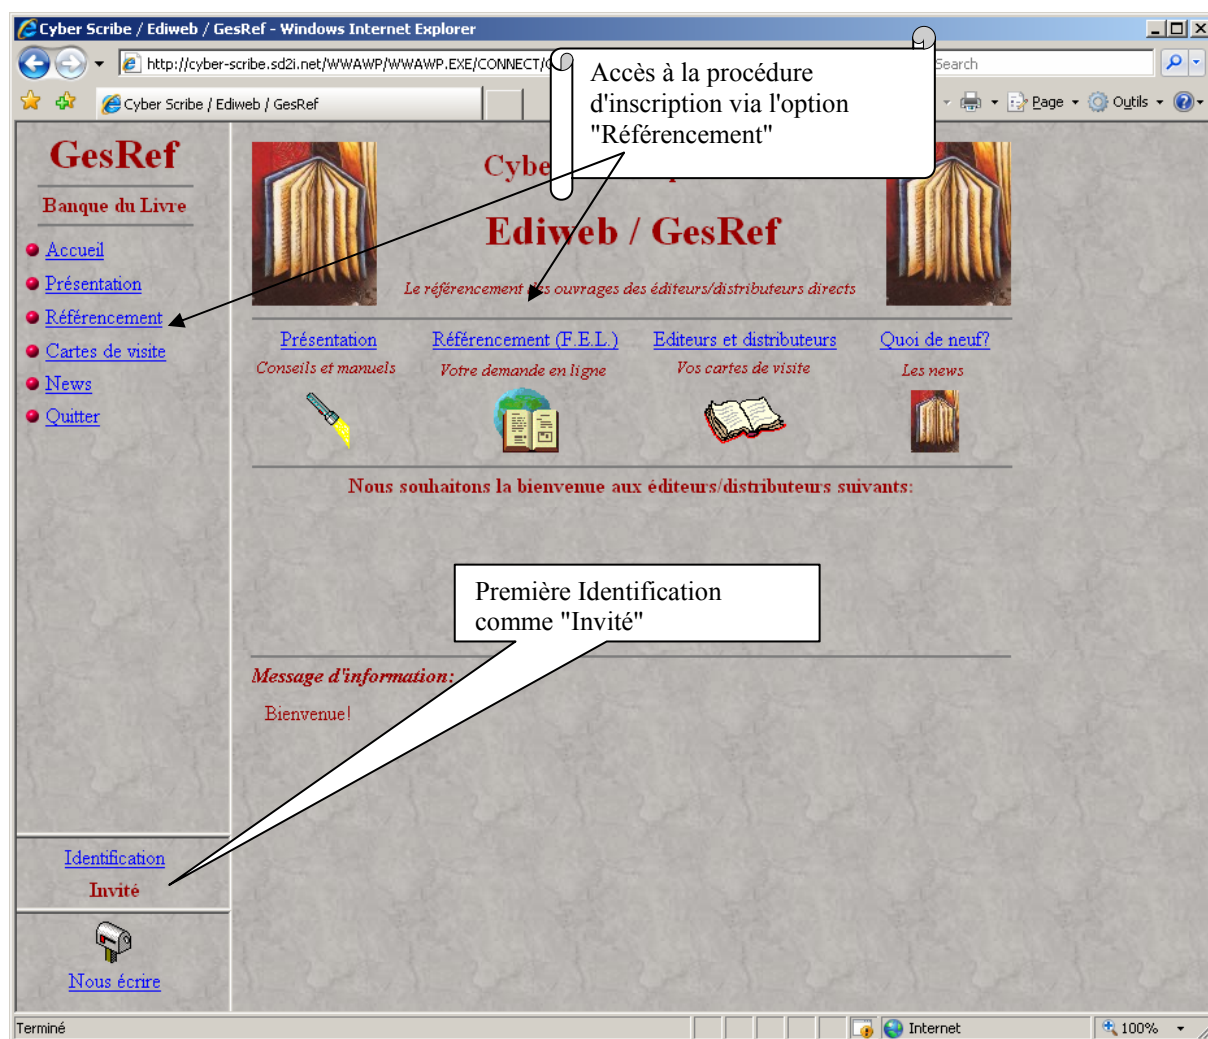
Cyber Scribe / Ediweb / GesRef - Windows Internet Explorer

http://cyber-scribe.sd2i.net/WWAWP/WWAWP.EXE/CONNECT/C

Search

Cyber Scribe / Ediweb / GesRef

Page · Outils ·

Accès à la procédure d'inscription via l'option "Référencement"

GesRef

Banque du Livre

Accueil
Présentation
Référencement
Cartes de visite
News
Quitter

Cybe

Ediweb / GesRef

Le référencement des ouvrages des éditeurs/distributeurs directs

Présentation
Conseils et manuels

Référencement (F.E.L.)
Votre demande en ligne

Editeurs et distributeurs
Vos cartes de visite

Quoi de neuf?
Les news

Nous souhaitons la bienvenue aux éditeurs/distributeurs suivants:

Première Identification comme "Invité"

Message d'information:

Bienvenue!

Identification
Invité

Nous écrire

Terminé

Internet

100%